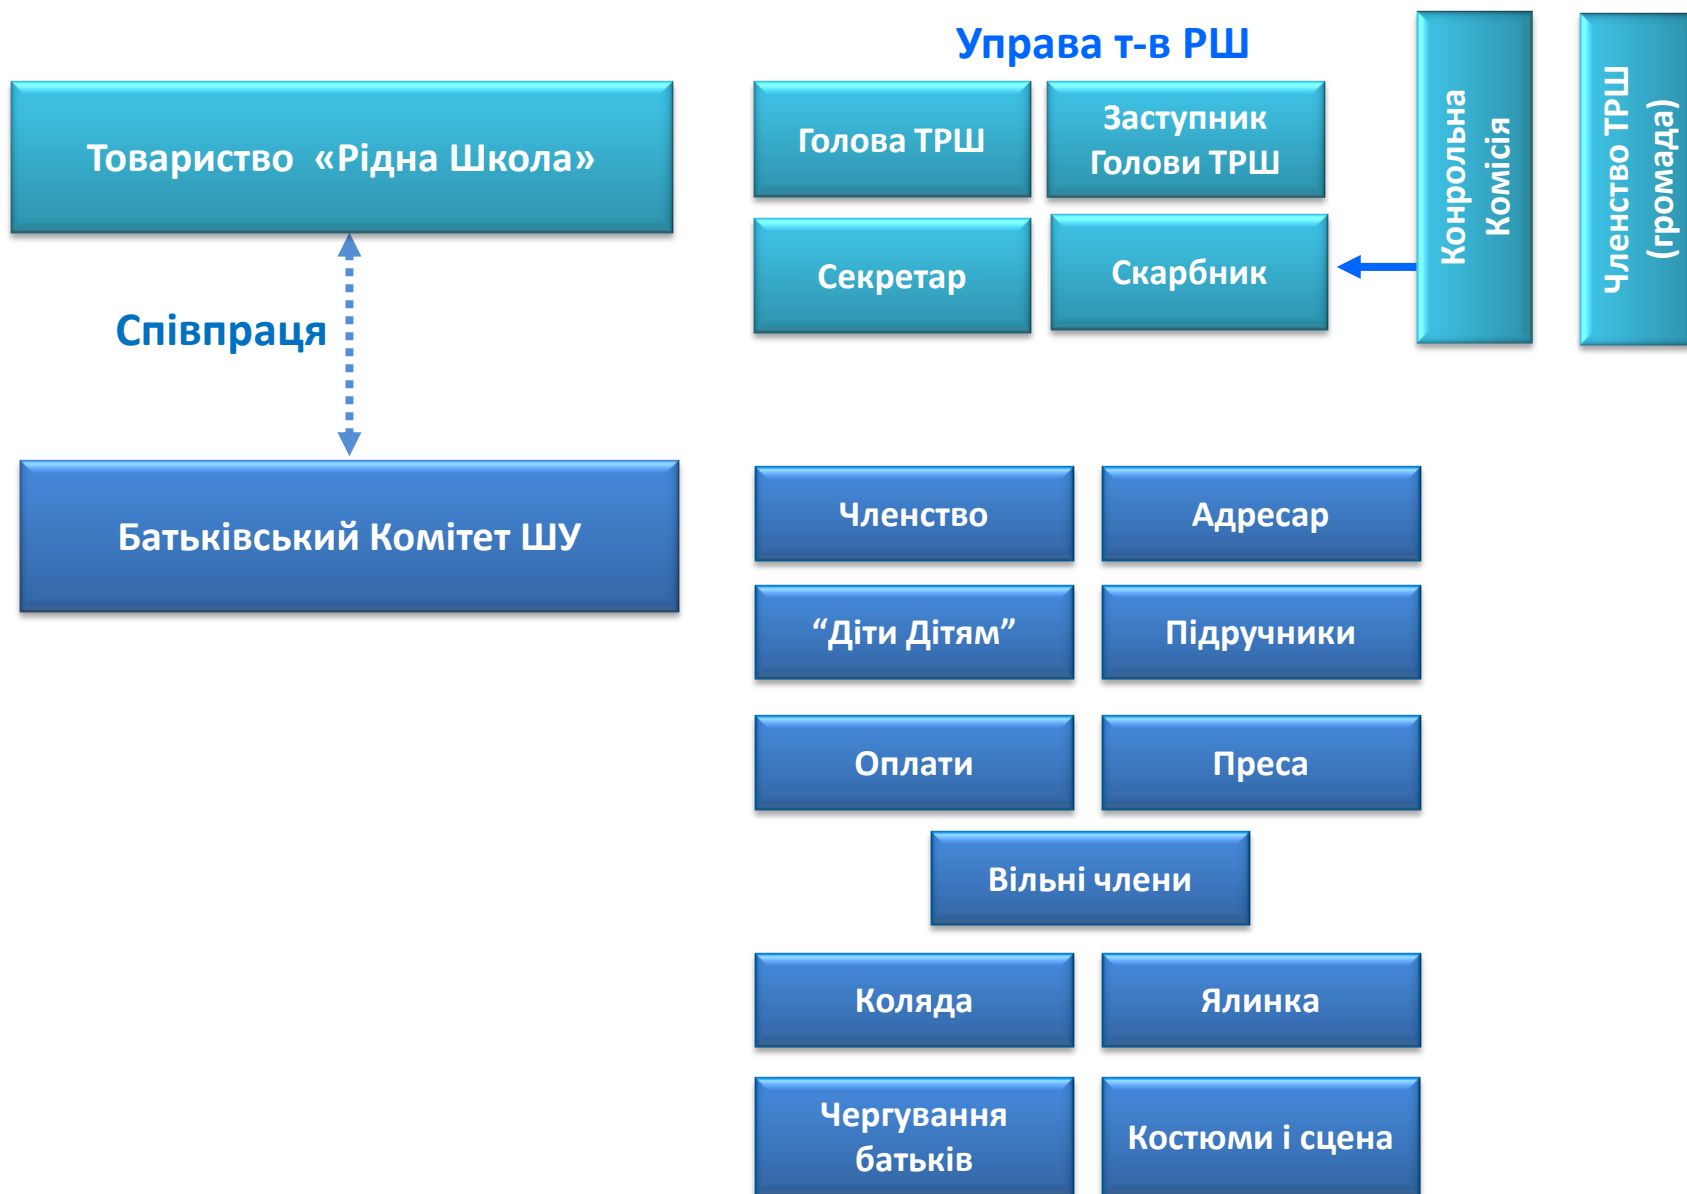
Управа т-в РШ

Товариство «Рідна Школа»

Голова ТРШ

Заступник Голови ТРШ

Секретар

Скарбник

Конрольна Комісія

Членство ТРШ (громада)

Співпраця

Батьківський Комітет ШУ

Членство

Адресар

“Діти Дітям”

Підручники

Оплати

Преса

Вільні члени

Коляда

Ялинка

Чергування батьків

Костюми і сцена